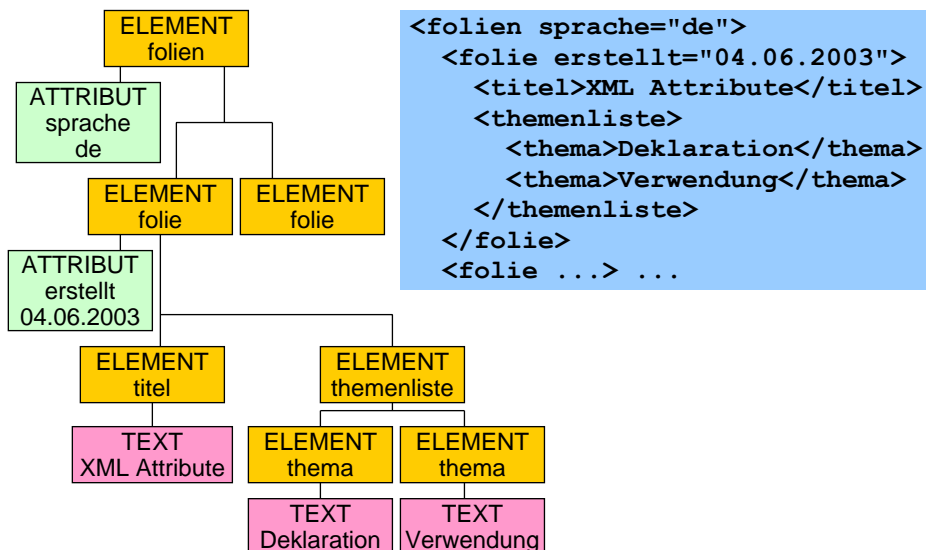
ELEMENT
folien

ATTRIBUT
sprache
de

ELEMENT
folie

ELEMENT
folie

ATTRIBUT
erstellt
04.06.2003

ELEMENT
titel

ELEMENT
themenliste

TEXT
XML Attribute

ELEMENT
thema

ELEMENT
thema

TEXT
Deklaration

TEXT
Verwendung

<folien sprache="de">
<folie erstellt="04.06.2003">
<titel>XML Attribute</titel>
<themenliste>
<thema>Deklaration</thema>
<thema>Verwendung</thema>
</themenliste>
</folie>
<folie ...> ...